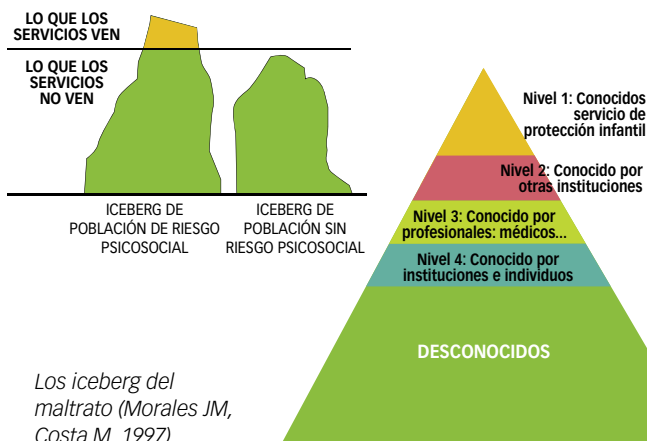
LO QUE LOS SERVICIOS VEN

LO QUE LOS SERVICIOS NO VEN

ICEBERG DE POBLACIÓN DE RIESGO PSICOSOCIAL

ICEBERG DE POBLACIÓN SIN RIESGO PSICOSOCIAL

Nivel 1: Conocidos servicio de protección infantil

Nivel 2: Conocido por otras instituciones

Nivel 3: Conocido por profesionales: médicos...

Nivel 4: Conocido por instituciones e individuos

DESCONOCIDOS

Los iceberg del maltrato (Morales JM, Costa M, 1997)